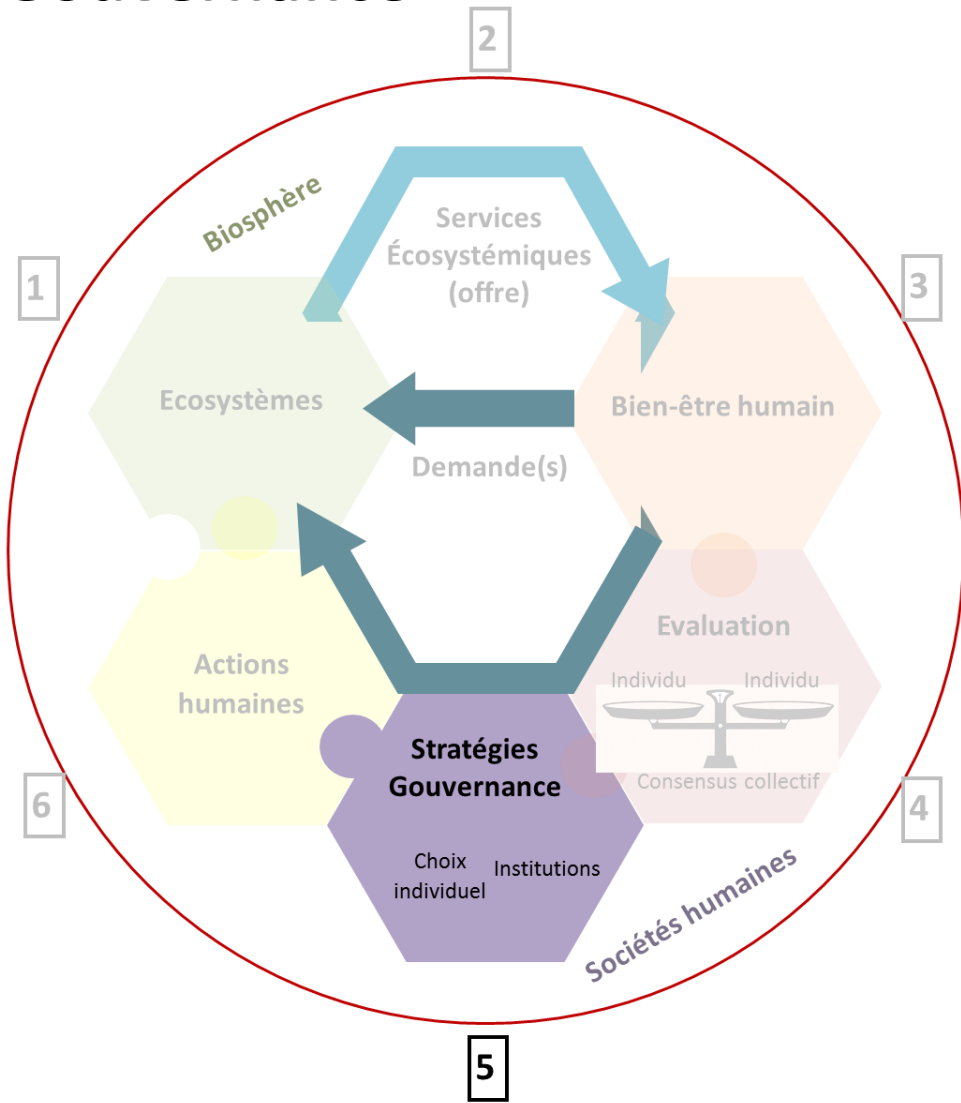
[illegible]

2

Biosphère

Services Écosystémiques (offre)

1

3

Ecosystèmes

Bien-être humain

Demande(s)

Evaluation

Individu

Individu

Actions humaines

Stratégies Gouvernance

Consensus collectif

6

4

Choix individuel

Institutions

Sociétés humaines

5